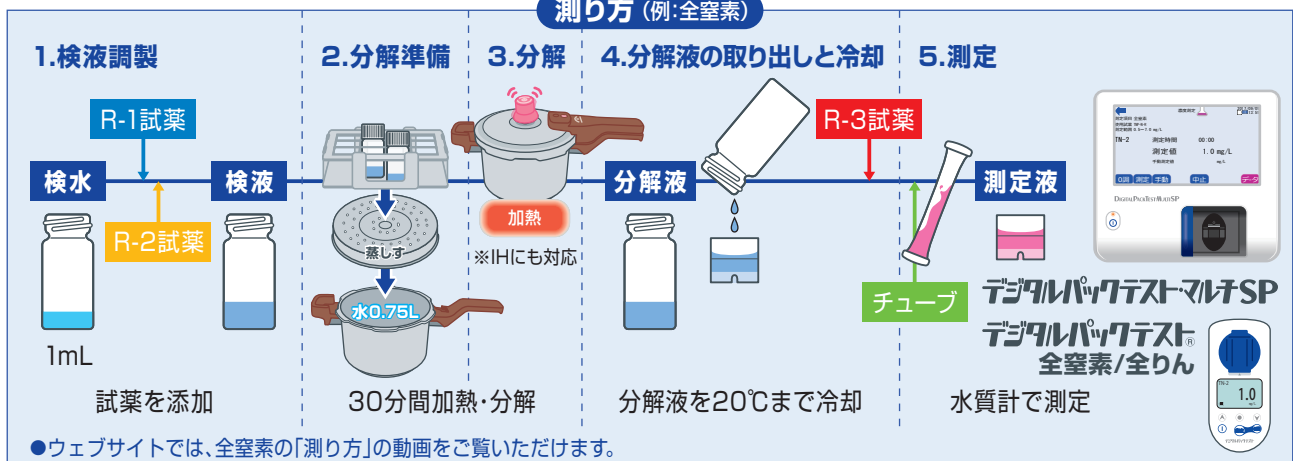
測り方（例:全窒素）

1.検液調製

R-1試薬

検水

R-2試薬

検液

1mL

試薬を添加

2.分解準備

3.分解

蒸しす

水0.75L

加熱

※IHにも対応

30分間加熱・分解

4.分解液の取り出しと冷却

分解液

R-3試薬

分解液を20℃まで冷却

5.測定

チューブ

測定液

水質計で測定

TN-2
測定時間 00:00
測定値 1.0 mg/L

DIGITALPACKTEST MULTI SP

デジタルパックテスト・マルチSP

デジタルパックテスト®
全窒素/全りん

1.0

●ウェブサイトでは、全窒素の「測り方」の動画をご覧いただけます。